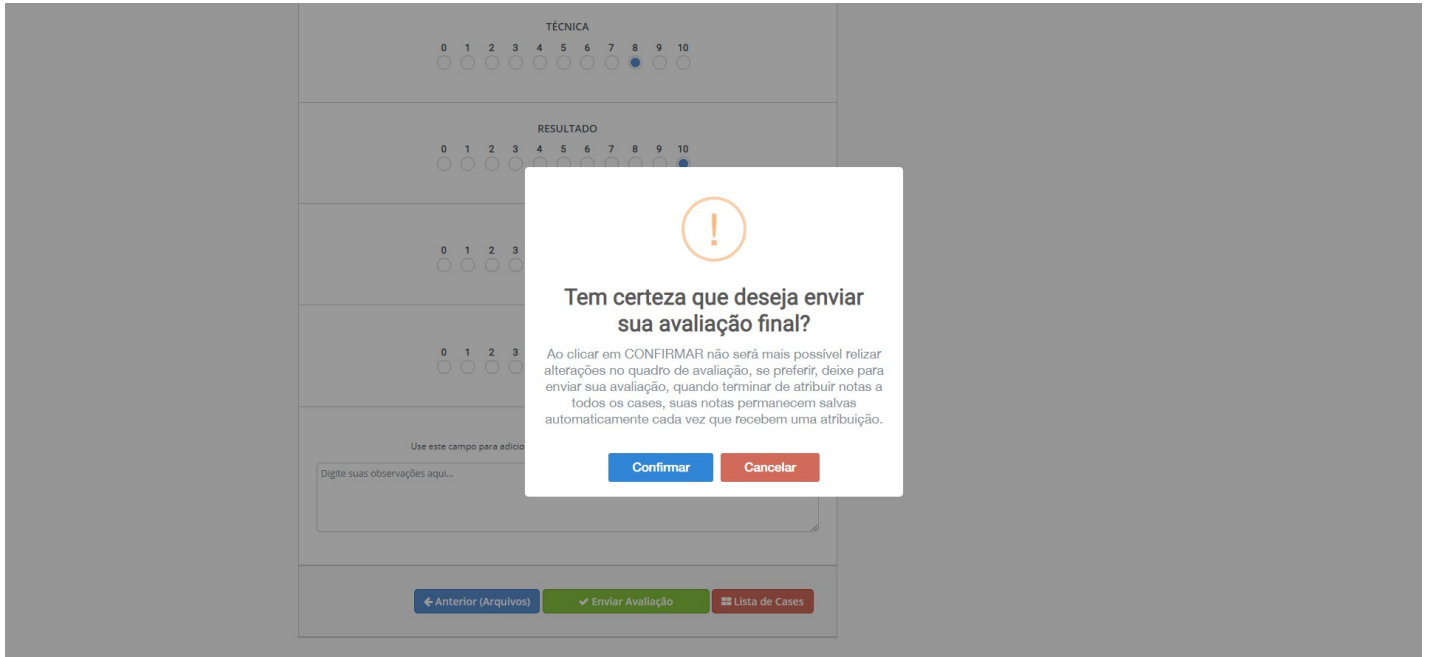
TÉCNICA

0 1 2 3 4 5 6 7 8 9 10

RESULTADO

0 1 2 3 4 5 6 7 8 9 10

0 1 2 3

0 1 2 3

Use este campo para adicio

Digite suas observações aqui...

!

Tem certeza que deseja enviar sua avaliação final?

Ao clicar em CONFIRMAR não será mais possível relizar alterações no quadro de avaliação, se preferir, deixe para enviar sua avaliação, quando terminar de atribuir notas a todos os cases, suas notas permanecem salvas automaticamente cada vez que recebem uma atribuição.

Confirmar Cancelar

← Anterior (Arquivos) ✔ Enviar Avaliação Lista de Cases